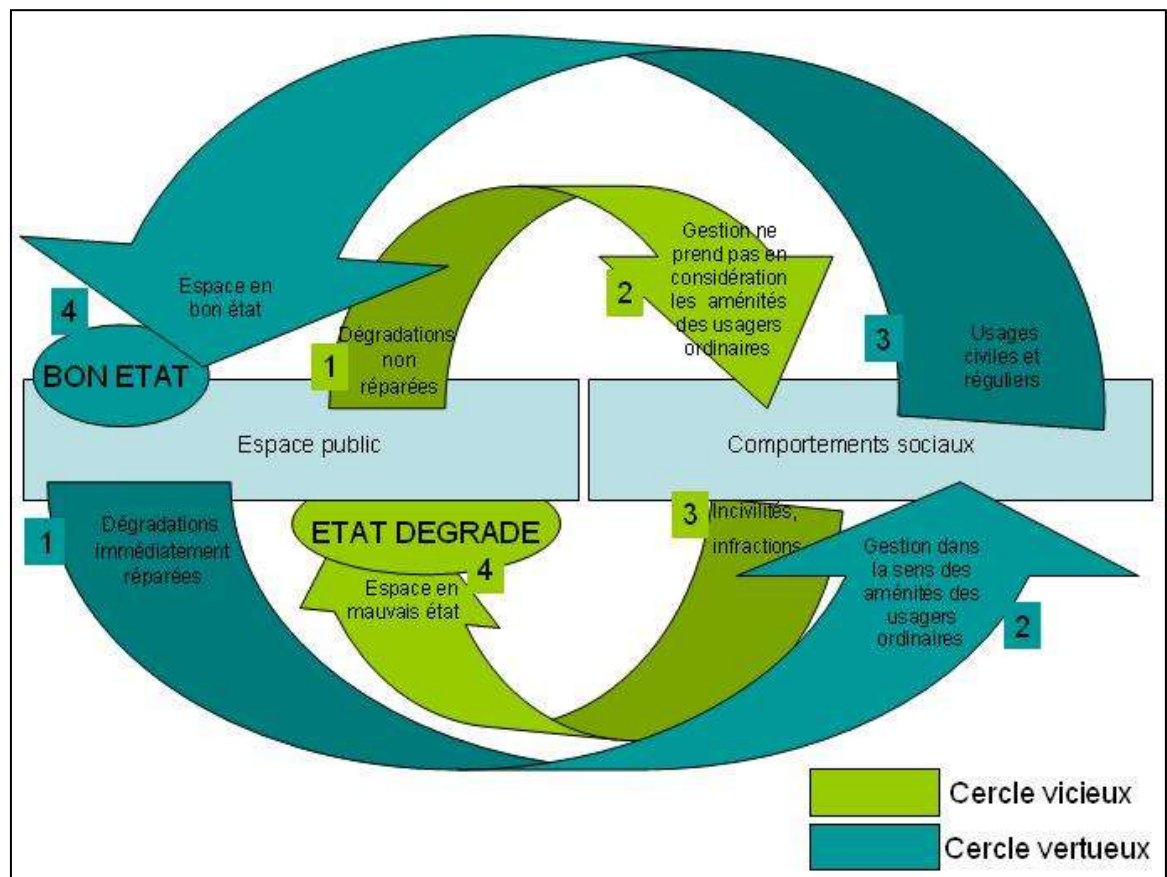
Espace en bon état

4

BON ETAT

1

Dégradations non réparées

2

Gestion ne prend pas en considération les aménités des usagers ordinaires

3

Usages civiles et réguliers

Espace public

Comportements sociaux

1

Dégradations immédiatement réparées

ETAT DEGRADE

4

Espace en mauvais état

3

Incivilités, infractions

Gestion dans la sens des aménités des usagers ordinaires

2

Cercle vicieux

Cercle vertueux